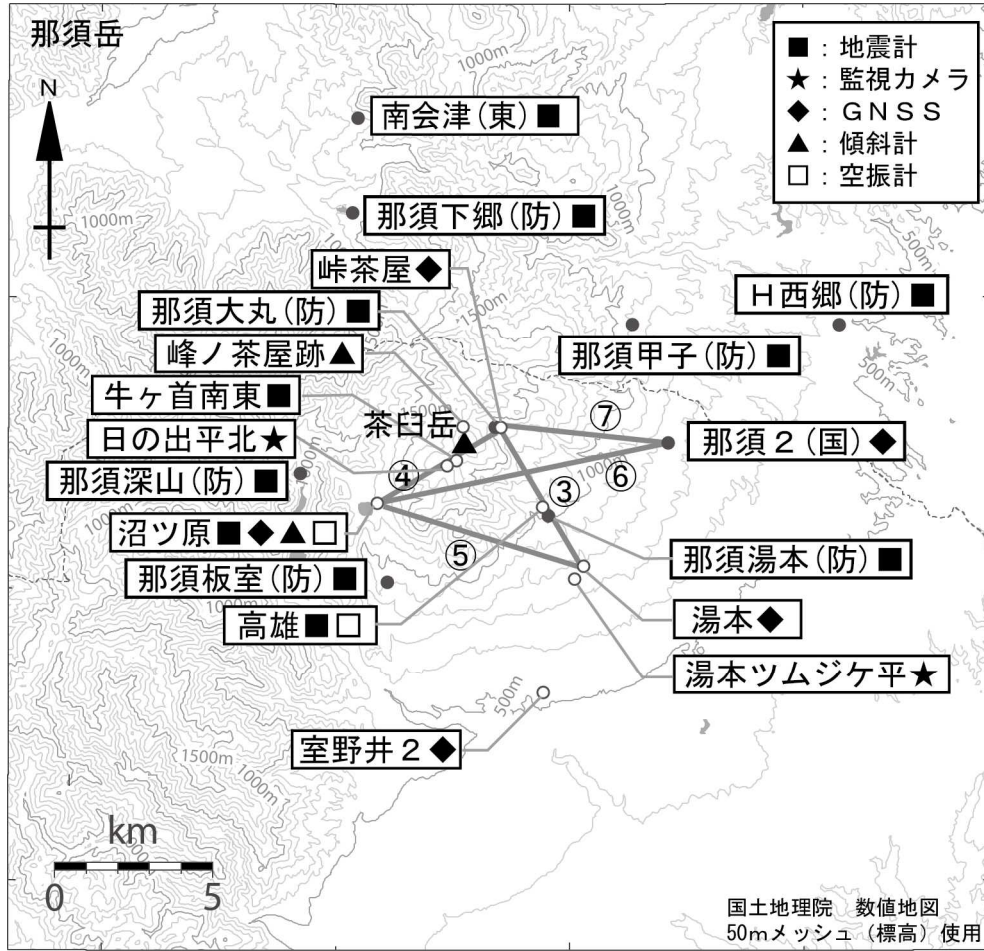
那須岳

■：地震計
★：監視カメラ
◆：GNSS
▲：傾斜計
□：空振計

N

南会津（東）■
那須下郷（防）■
峠茶屋◆
那須大丸（防）■
峰ノ茶屋跡▲
牛ヶ首南東■
日の出平北★
那須深山（防）■
沼ツ原■◆▲□
那須板室（防）■
高雄■□
H西郷（防）■
那須甲子（防）■
茶臼岳
那須２（国）◆
那須湯本（防）■
湯本◆
湯本ツムジケ平★
室野井２◆

⑦
④
③
⑥
⑤

1000m
1000m
1000m
1500m
1000m
500m
500m
1000m
1500m
1000m
500m
1000m

km
0
5

国土地理院　数値地図
50mメッシュ（標高）使用